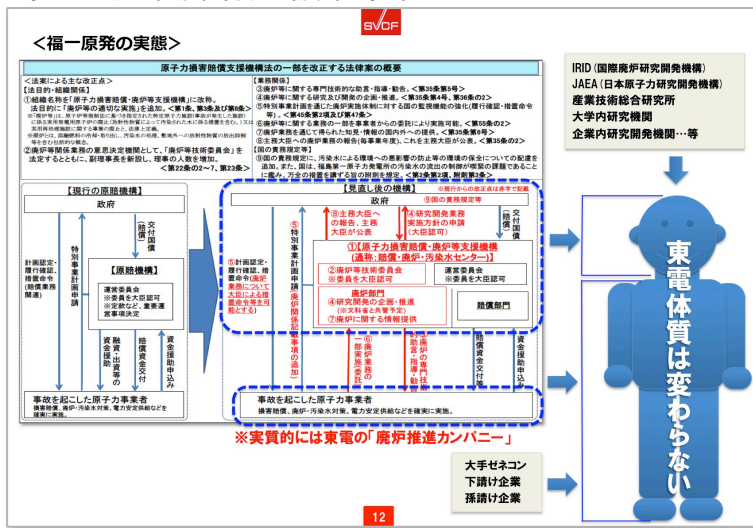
SVCF

＜福一原発の実態＞

原子力損害賠償支援機構法の一部を改正する法律案の概要

＜法案による主な改正点＞
【法目的・組織関係】
①組織名称を「原子力損害賠償・廃炉等支援機構」に改称。
法目的に「廃炉等の適切な実施」を追加。＜第1条、第3条及び第6条＞
②廃炉等関係業務の意思決定機関として、「廃炉等技術委員会」を設定するとともに、副理事長を新設し、理事の人数を増加。＜第22条の2～7、第23条＞

【業務関係】
③廃炉等に関する専門技術的な助言・指導・勧告。＜第35条第5号＞
④廃炉等に関する研究及び開発の企画・推進。＜第35条第4号、第36条の2＞
⑤特別事業計画を通じた廃炉実施体制に対する国の監視機能の強化（履行確認・措置命令等）。＜第45条第2項及び第47条＞
⑥廃炉等に関する業務の一部を事業者からの委託により実施可能。＜第55条の2＞
⑦廃炉業務を通じて得られた知見・情報の国内外への提供。＜第35条第6号＞
⑧主務大臣への廃炉業務の報告（毎事業年度）、これを主務大臣が公表。＜第35条の2＞
【国の責務規定等】
⑨国の責務規定に、汚染水による環境への悪影響の防止等の環境の保全についての配慮を追加。また、国は、福島第一原子力発電所の汚染水の流出の制御が喫緊の課題であることに鑑み、万全の措置を講ずる旨の附則を規定。＜第2条第2項、附則第3条＞

【現行の原賠機構】
政府
交付国債
(贈償)
特別事業計画申請
計画認定・履行確認、措置命令（賠償業務関連）
【原賠機構】
運営委員会
※委員を大臣認可
※定款など、重要運営事項決定
資金援助
融資・出資
賠償資金交付
資金援助申込み
事故を起こした原子力事業者
損害賠償、廃炉・汚染水対策、電力安定供給などを確実に実施。

【見直し後の機構】
※現行からの改正点は赤字で記載
政府
⑤特別事業計画申請
⑧主務大臣への報告、主務大臣が公表
⑨国の責務規定等
④研究開発業務実施方針の申請（大臣認可）
交付国債(賠償)
⑤計画認定・履行確認、措置命令（廃炉業務について大臣による措置命令等を可能とする）
①【原子力損害賠償・廃炉等支援機構】（通称：賠償・廃炉・汚染水センター）
②廃炉等技術委員会
※委員を大臣認可
運営委員会
※委員を大臣認可
廃炉部門
④研究開発の企画・推進
（※文科省と共管予定）
⑦廃炉に関する情報提供
賠償部門
⑤廃炉関係記載事項の追加
⑥廃炉業務の一部実施（委託）
③廃炉等の専門技術的な助言・指導・勧告
賠償資金交付等
資金援助申込み
事故を起こした原子力事業者
損害賠償、廃炉・汚染水対策、電力安定供給などを確実に実施。

※実質的には東電の「廃炉推進カンパニー」

IRID（国際廃炉研究開発機構）
JAEA（日本原子力研究開発機構）
産業技術総合研究所
大学内研究機関
企業内研究開発機関…等

東電体質は変わらない

大手ゼネコン
下請け企業
孫請け企業

12